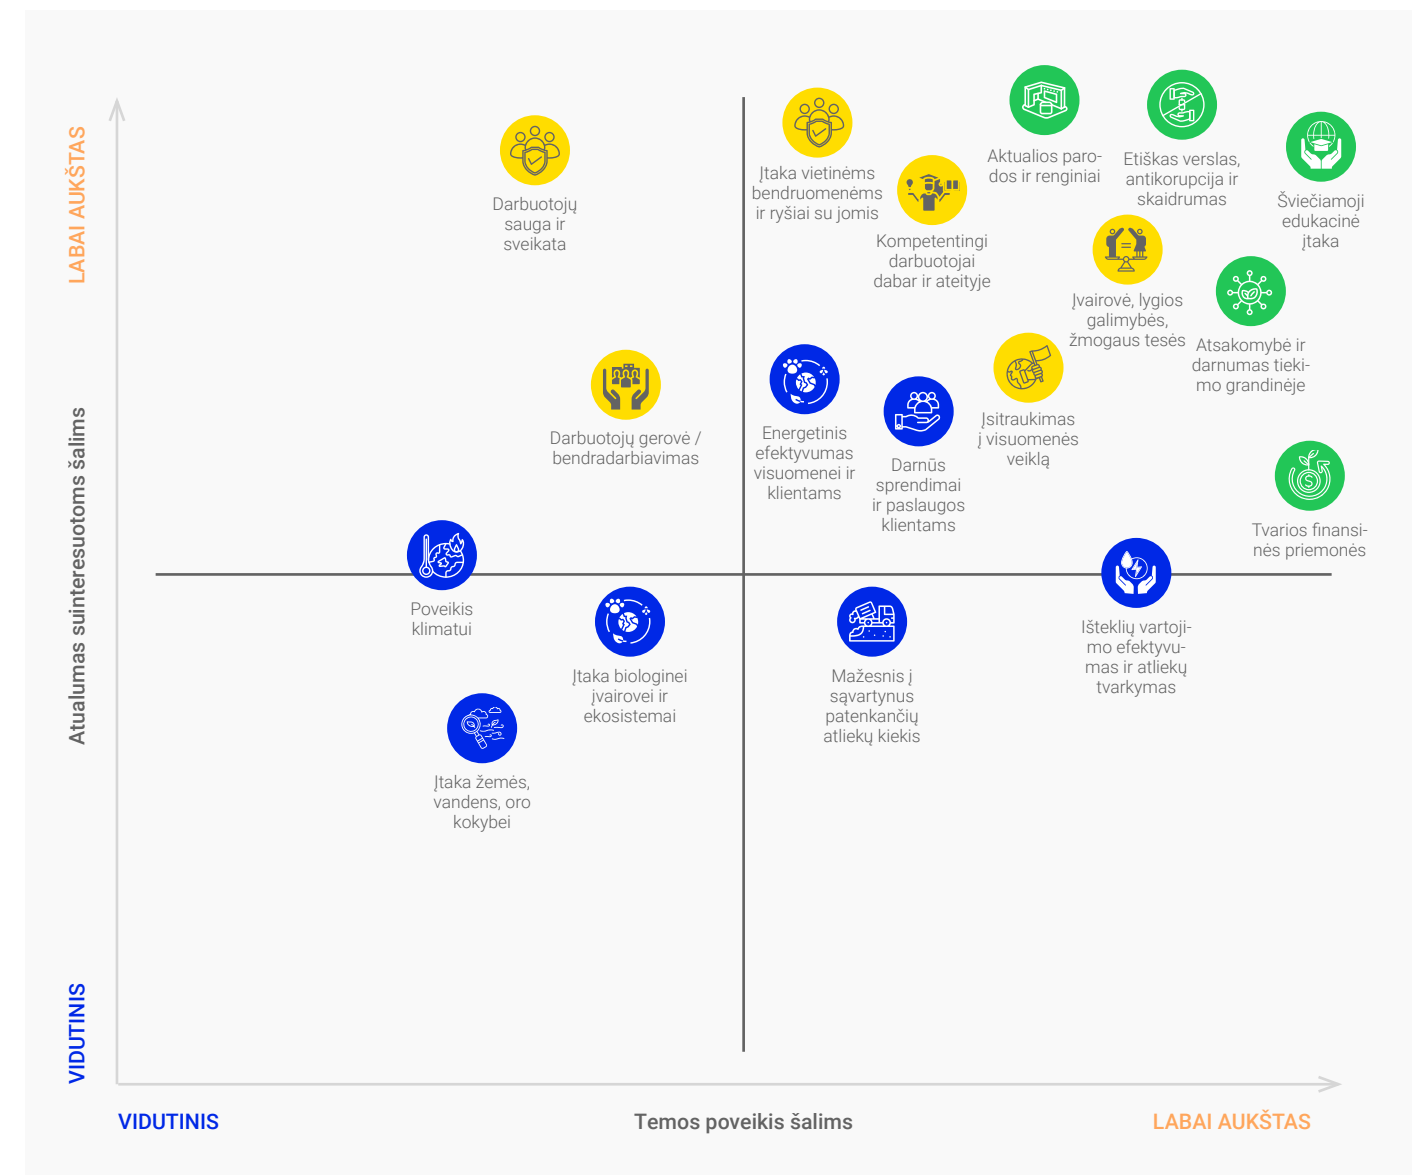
LABAI AUKŠTAS

Atualumas suinteresuotoms šalims

VIDUTINIS

Darbuotojų sauga ir sveikata

Įtaka vietinėms bendruomenėms ir ryšiai su jomis

Aktualios parodos ir renginiai

Etiškas verslas, antikorupcija ir skaidrumas

Šviečiamoji edukacinė įtaka

Kompetentingi darbuotojai dabar ir ateityje

Įvairovė, lygios galimybės, žmogaus teisės

Atsakomybė ir darnumas tiekimo grandinėje

Darbuotojų gerovė / bendradarbiavimas

Energetinis efektyvumas visuomenei ir klientams

Darnūs sprendimai ir paslaugos klientams

Įsitraukimas į visuomenės veiklą

Tvarios finansinės priemonės

Poveikis klimatui

Įtaka biologinei įvairovei ir ekosistemai

Mažesnis į sąvartynus patenkančių atliekų kiekis

Išteklių vartojimo efektyvumas ir atliekų tvarkymas

Įtaka žemės, vandens, oro kokybei

VIDUTINIS

Temos poveikis šalims

LABAI AUKŠTAS